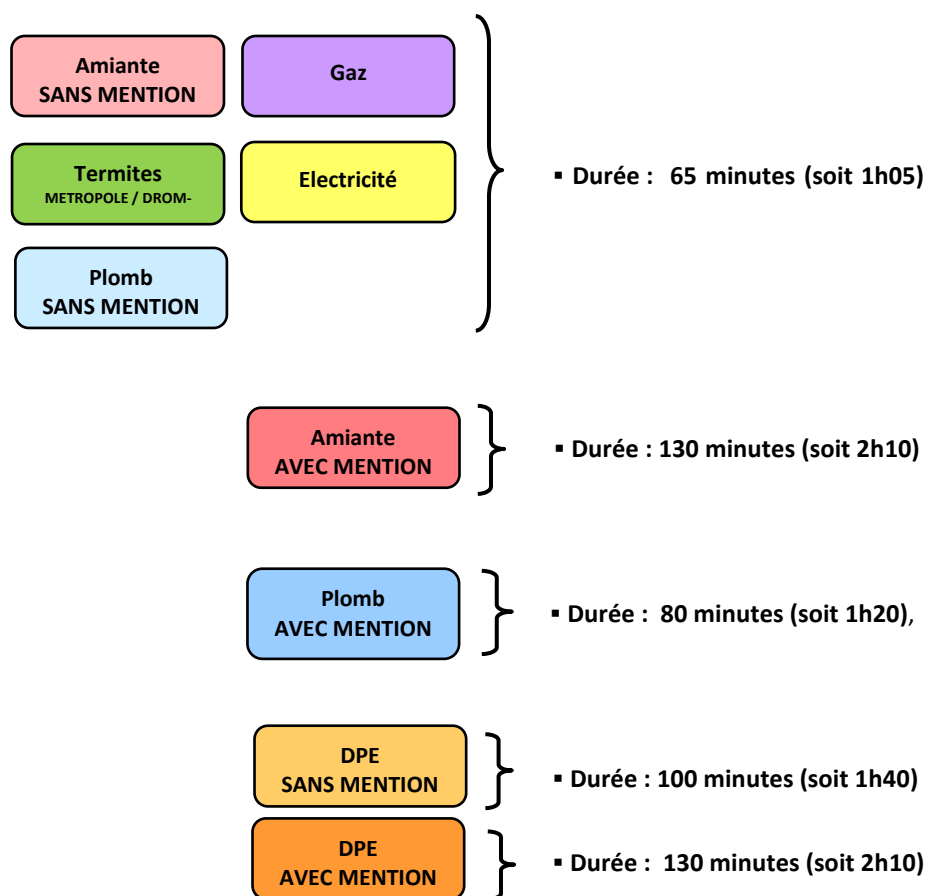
Amiante
SANS MENTION

Gaz

Termites
METROPOLE / DROM-

Electricité

Plomb
SANS MENTION

▪ Durée : 65 minutes (soit 1h05)

Amiante
AVEC MENTION

▪ Durée : 130 minutes (soit 2h10)

Plomb
AVEC MENTION

▪ Durée : 80 minutes (soit 1h20),

DPE
SANS MENTION

▪ Durée : 100 minutes (soit 1h40)

DPE
AVEC MENTION

▪ Durée : 130 minutes (soit 2h10)